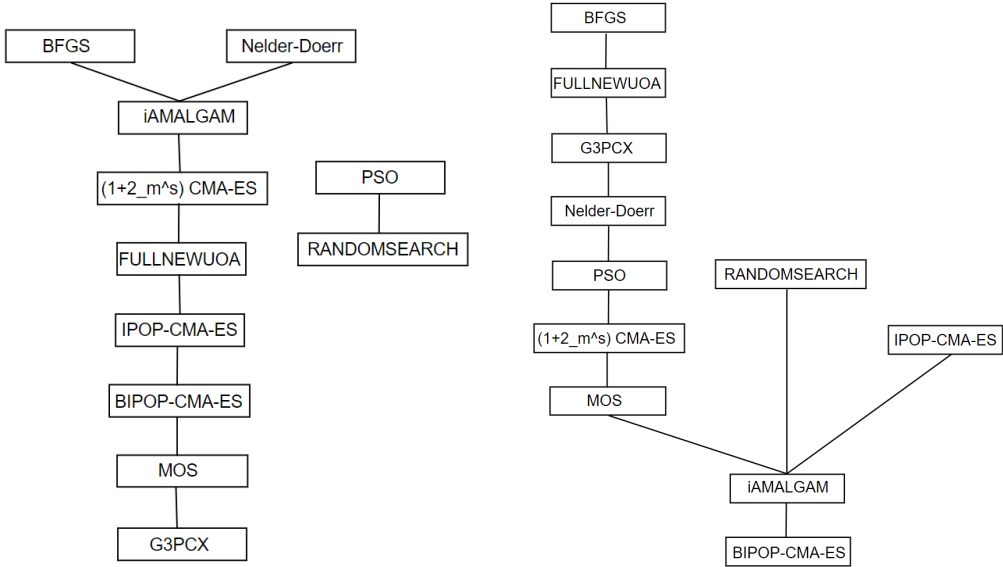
BFGS
Nelder-Doerr
iAMALGAM
(1+2_m^s) CMA-ES
FULLNEWUOA
IPOP-CMA-ES
BIPOP-CMA-ES
MOS
G3PCX

PSO
RANDOMSEARCH

BFGS
FULLNEWUOA
G3PCX
Nelder-Doerr
PSO
(1+2_m^s) CMA-ES
MOS
RANDOMSEARCH
IPOP-CMA-ES
iAMALGAM
BIPOP-CMA-ES